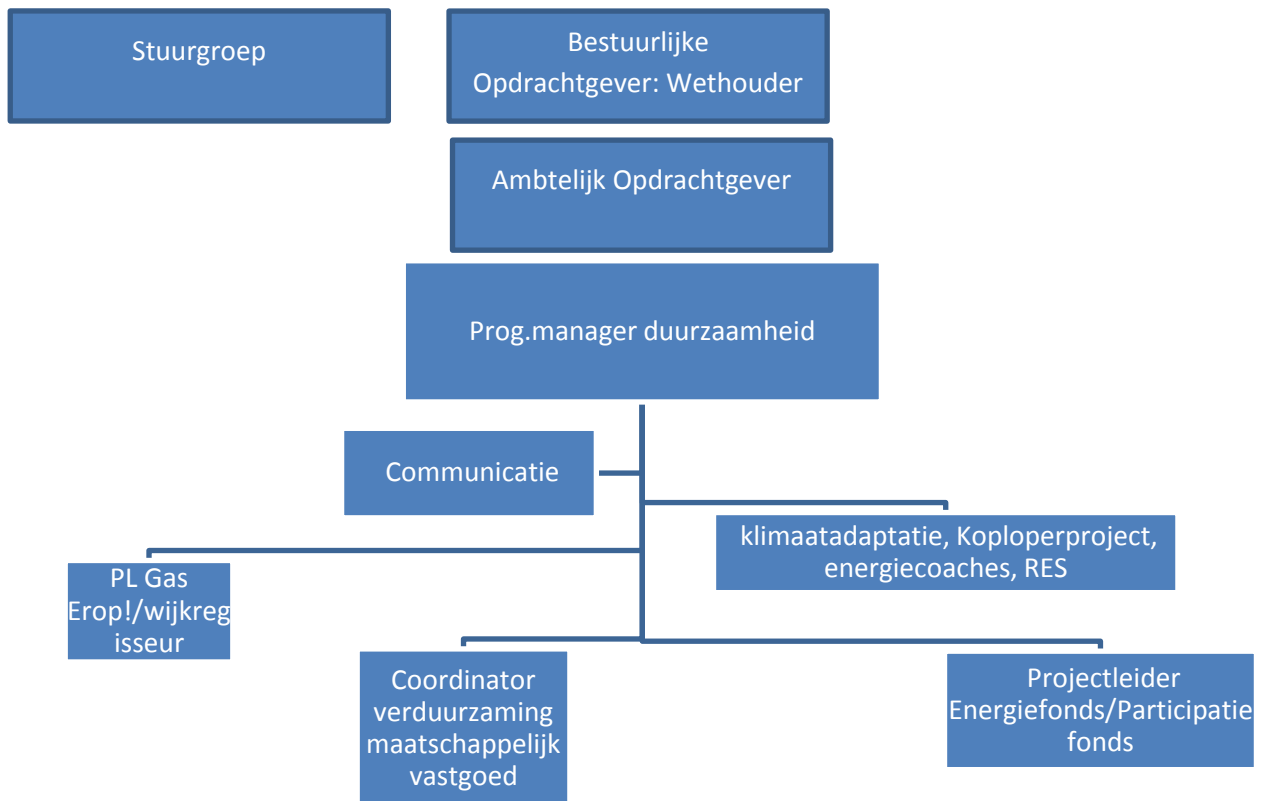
Stuurgroep

Bestuurlijke Opdrachtgever: Wethouder

Ambtelijk Opdrachtgever

Prog.manager duurzaamheid

Communicatie

klimaatadaptatie, Koploperproject, energiecoaches, RES

PL Gas Erop!/wijkreg isseur

Coordinator verduurzaming maatschappelijk vastgoed

Projectleider Energiefonds/Participatie fonds